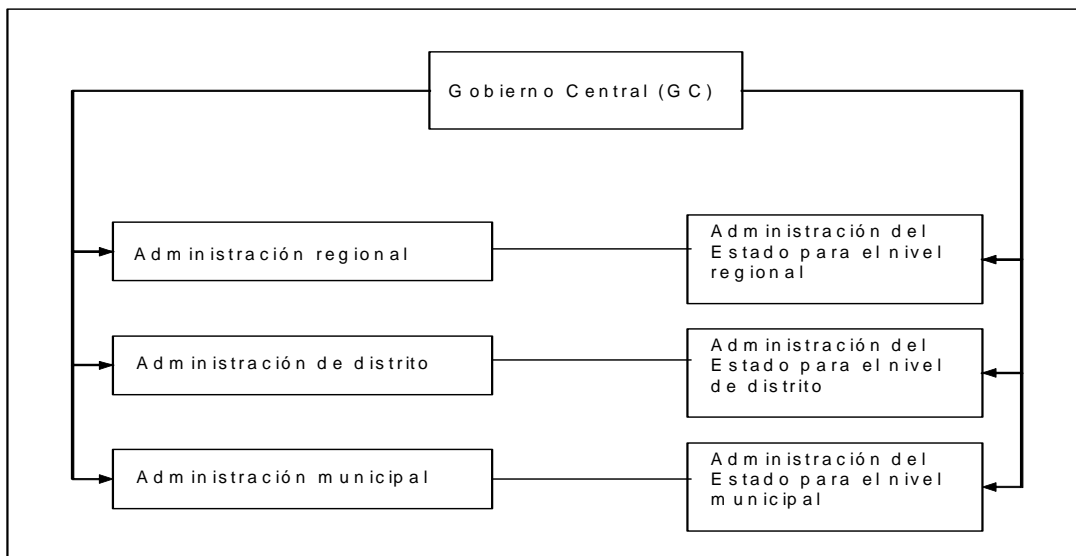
Gobierno Central (GC)

Administración regional

Administración del Estado para el nivel regional

Administración de distrito

Administración del Estado para el nivel de distrito

Administración municipal

Administración del Estado para el nivel municipal